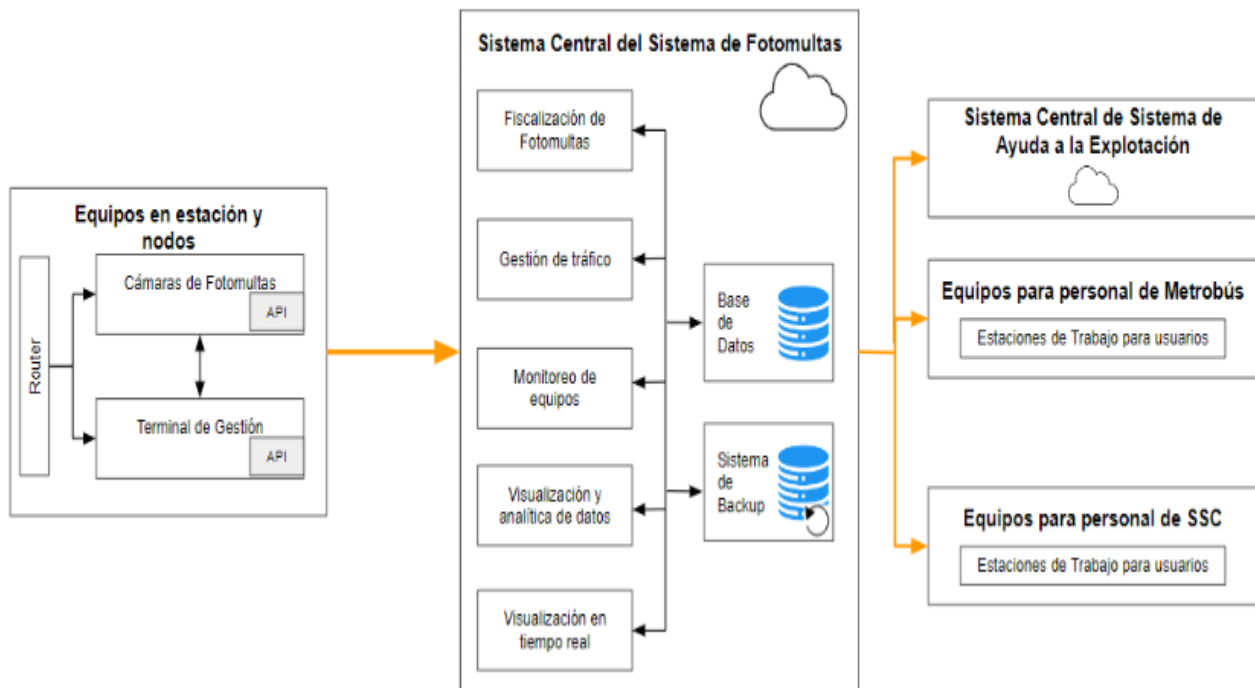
Equipos en estación y nodos

Router

Cámaras de Fotomultas

API

Terminal de Gestión

API

Sistema Central del Sistema de Fotomultas

Fiscalización de Fotomultas

Gestión de tráfico

Monitoreo de equipos

Visualización y analítica de datos

Visualización en tiempo real

Base de Datos

Sistema de Backup

Sistema Central de Sistema de Ayuda a la Explotación

Equipos para personal de Metrobús

Estaciones de Trabajo para usuarios

Equipos para personal de SSC

Estaciones de Trabajo para usuarios